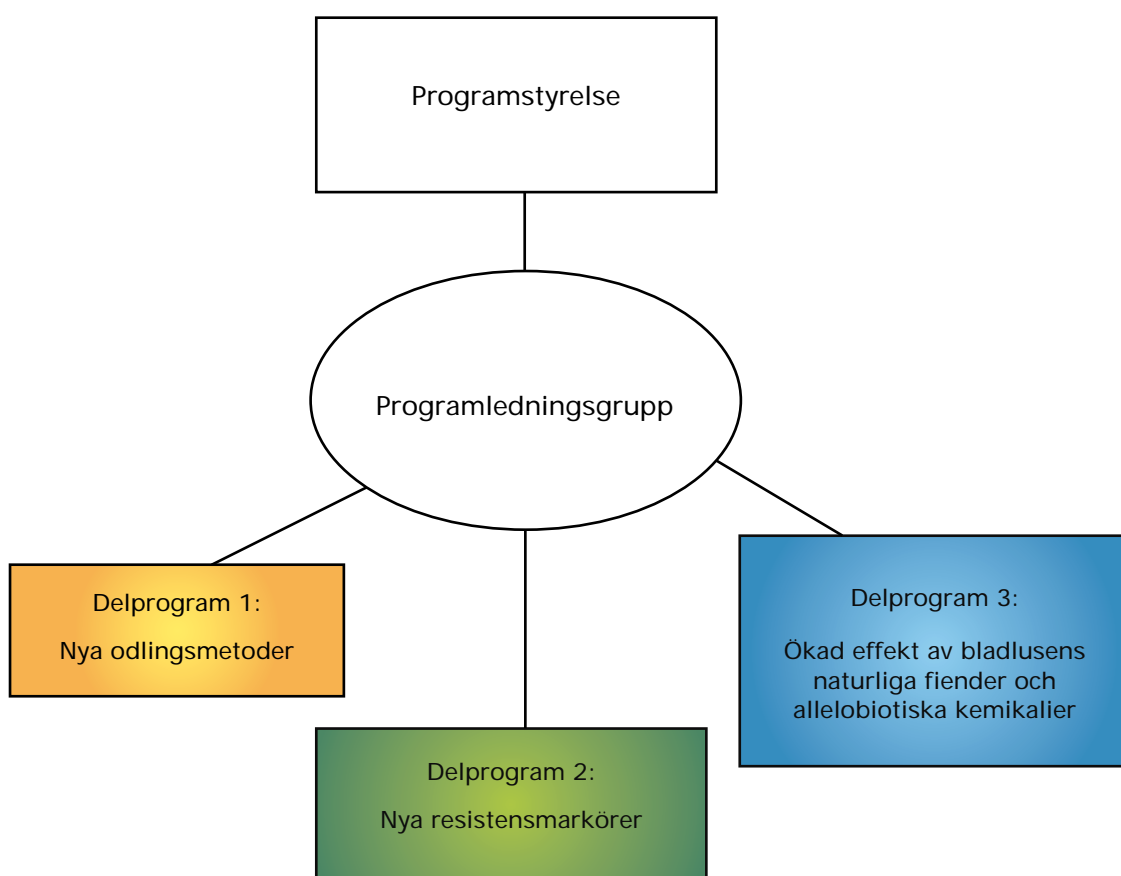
Programstyrelse

Programledningsgrupp

Delprogram 1:

Nya odlingsmetoder

Delprogram 2:

Nya resistensmarkörer

Delprogram 3:

Ökad effekt av bladlusens naturliga fiender och allelobiotiska kemikalier